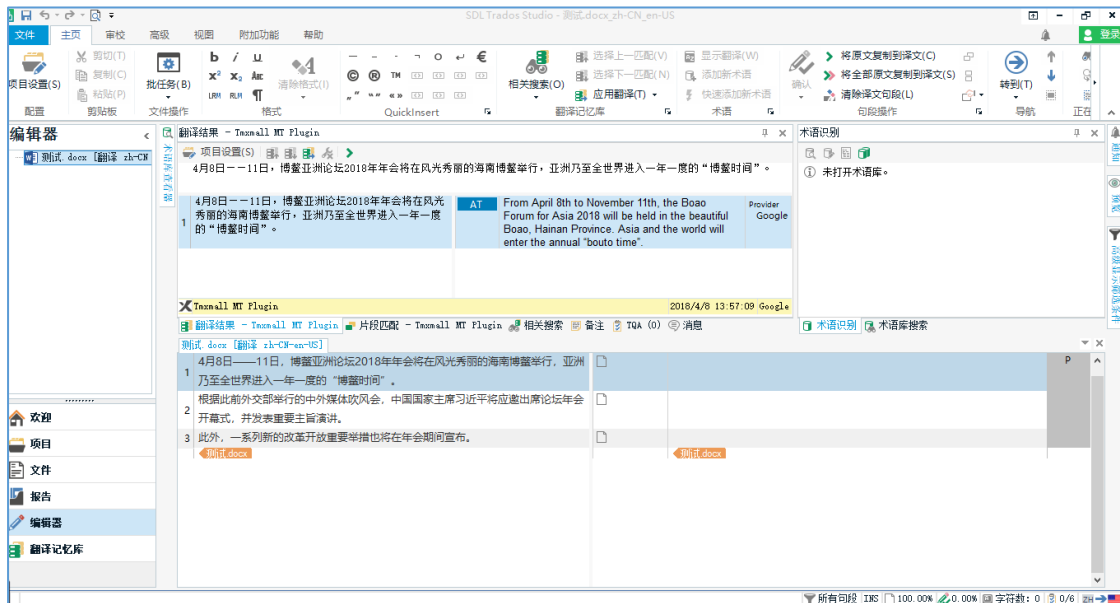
SDL Trados Studio - 测试.docx_zh-CN_en-US

文件 主页 审校 高级 视图 附加功能 帮助 登录

项目设置(S) 剪切(T) 复制(C) 粘贴(P) 批任务(B) 清除格式(I) 相关搜索(O) 选择上一匹配(V) 选择下一匹配(N) 应用翻译(T) 显示翻译(W) 添加新术语 快速添加新术语 确认 将原文复制到译文(C) 将全部原文复制到译文(S) 清除译文句段(L) 转到(T)

配置 剪贴板 文件操作 格式 QuickInsert 翻译记忆库 术语 句段操作 导航

编辑器

测试.docx [翻译 zh-CN

翻译结果 - Tmxmall MT Plugin

项目设置(S)

4月8日－－11日，博鳌亚洲论坛2018年年会将在风光秀丽的海南博鳌举行，亚洲乃至全世界进入一年一度的“博鳌时间”。

| 1 | 4月8日－－11日，博鳌亚洲论坛2018年年会将在风光秀丽的海南博鳌举行，亚洲乃至全世界进入一年一度的“博鳌时间”。 | AT | From April 8th to November 11th, the Boao Forum for Asia 2018 will be held in the beautiful Boao, Hainan Province. Asia and the world will enter the annual "bouto time". | Provider Google |

Tmxmall MT Plugin 2018/4/8 13:57:09 Google

翻译结果 - Tmxmall MT Plugin 片段匹配 - Tmxmall MT Plugin 相关搜索 备注 TQA (0) 消息

术语识别

未打开术语库。

术语识别 术语库搜索

测试.docx [翻译 zh-CN-en-US]

| 1 | 4月8日——11日，博鳌亚洲论坛2018年年会将在风光秀丽的海南博鳌举行，亚洲乃至全世界进入一年一度的“博鳌时间”。 | | P |
| 2 | 根据此前外交部举行的中外媒体吹风会，中国国家主席习近平将应邀出席论坛年会开幕式，并发表重要主旨演讲。 | | |
| 3 | 此外，一系列新的改革开放重要举措也将在年会期间宣布。 | | |

测试.docx 测试.docx

欢迎 项目 文件 报告 编辑器 翻译记忆库

所有句段 INS 100.00% 0.00% 字符数: 0 0/6